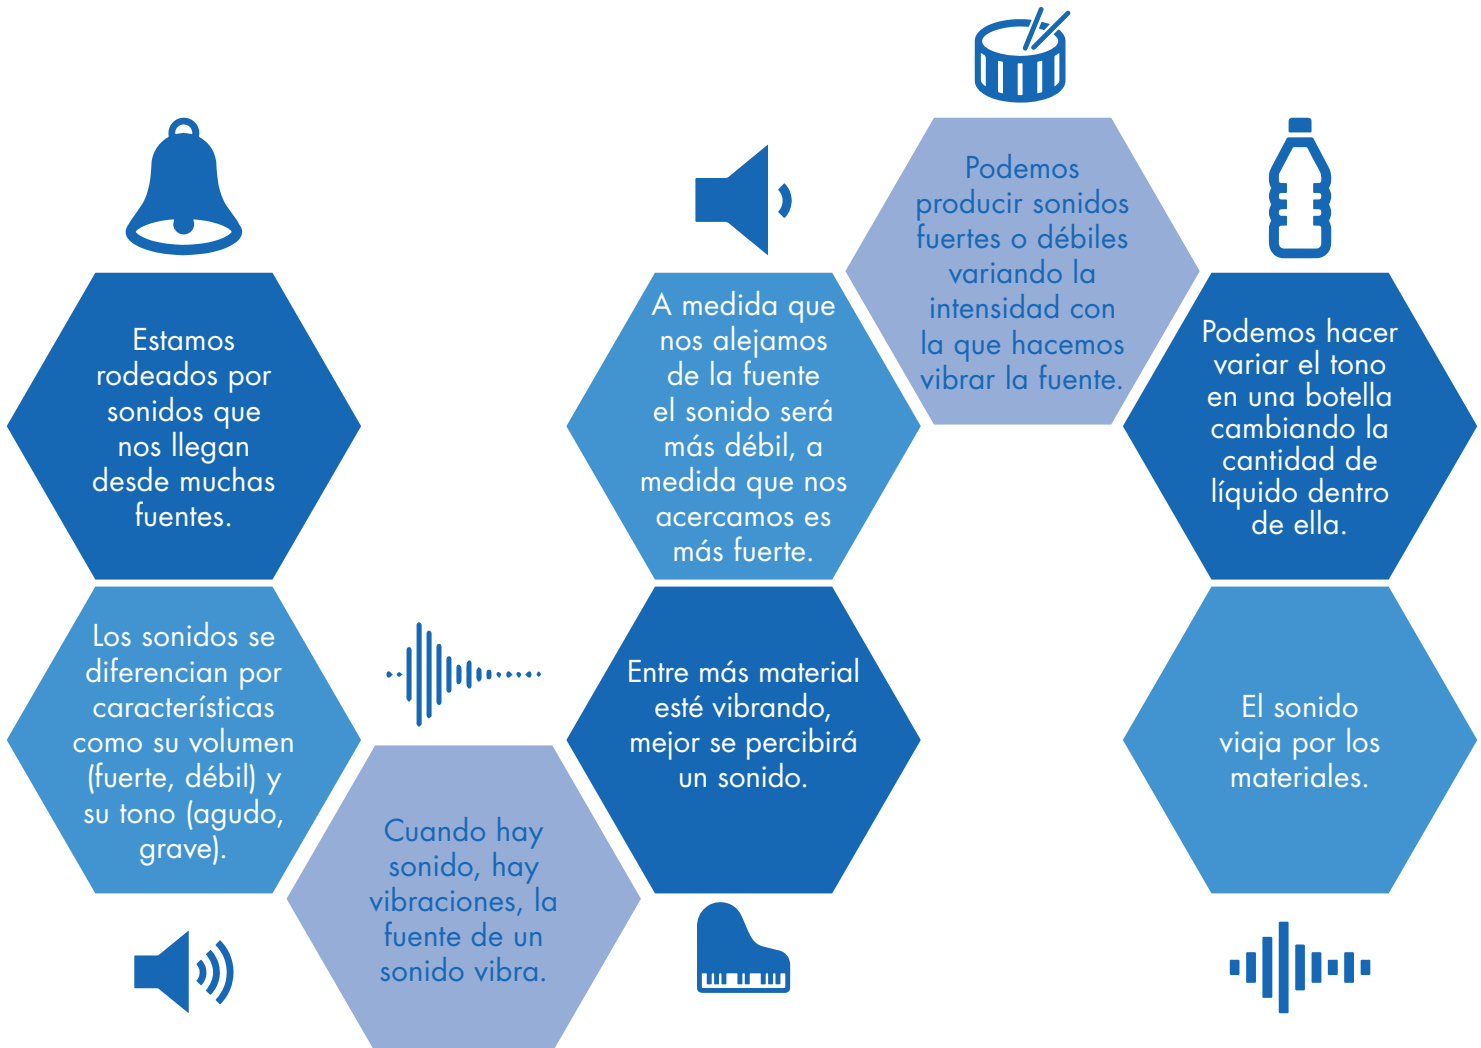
Estamos rodeados por sonidos que nos llegan desde muchas fuentes.

Los sonidos se diferencian por características como su volumen (fuerte, débil) y su tono (agudo, grave).

Cuando hay sonido, hay vibraciones, la fuente de un sonido vibra.

A medida que nos alejamos de la fuente el sonido será más débil, a medida que nos acercamos es más fuerte.

Entre más material esté vibrando, mejor se percibirá un sonido.

Podemos producir sonidos fuertes o débiles variando la intensidad con la que hacemos vibrar la fuente.

Podemos hacer variar el tono en una botella cambiando la cantidad de líquido dentro de ella.

El sonido viaja por los materiales.